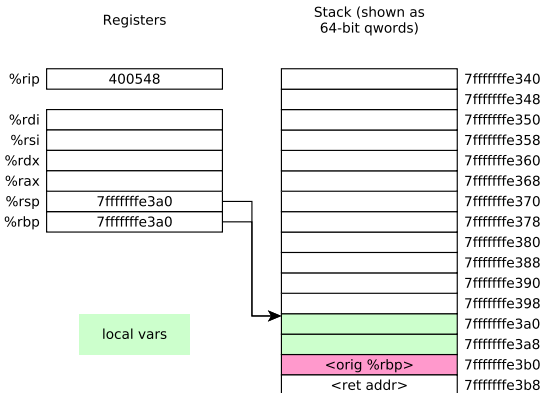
Registers

Stack (shown as 64-bit qwords)

| %rip | 400548 |
|---|---|

| %rdi | |
|---|---|
| %rsi | |
| %rdx | |
| %rax | |
| %rsp | 7fffffffe3a0 |
| %rbp | 7fffffffe3a0 |

local vars

| | 7fffffffe340 |
|---|---|
| | 7fffffffe348 |
| | 7fffffffe350 |
| | 7fffffffe358 |
| | 7fffffffe360 |
| | 7fffffffe368 |
| | 7fffffffe370 |
| | 7fffffffe378 |
| | 7fffffffe380 |
| | 7fffffffe388 |
| | 7fffffffe390 |
| | 7fffffffe398 |
| | 7fffffffe3a0 |
| | 7fffffffe3a8 |
| <orig %rbp> | 7fffffffe3b0 |
| <ret addr> | 7fffffffe3b8 |